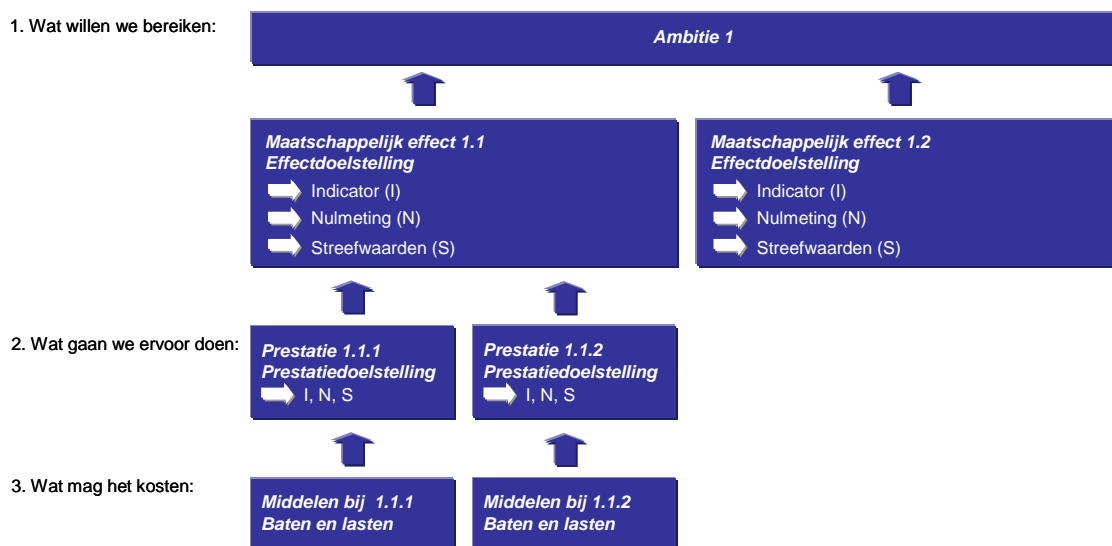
1. Wat willen we bereiken:

Ambitie 1

Maatschappelijk effect 1.1
Effectdoelstelling
Indicator (I)
Nulmeting (N)
Streefwaarden (S)

Maatschappelijk effect 1.2
Effectdoelstelling
Indicator (I)
Nulmeting (N)
Streefwaarden (S)

2. Wat gaan we ervoor doen:

Prestatie 1.1.1
Prestatiedoelstelling
I, N, S

Prestatie 1.1.2
Prestatiedoelstelling
I, N, S

3. Wat mag het kosten:

Middelen bij 1.1.1
Baten en lasten

Middelen bij 1.1.2
Baten en lasten